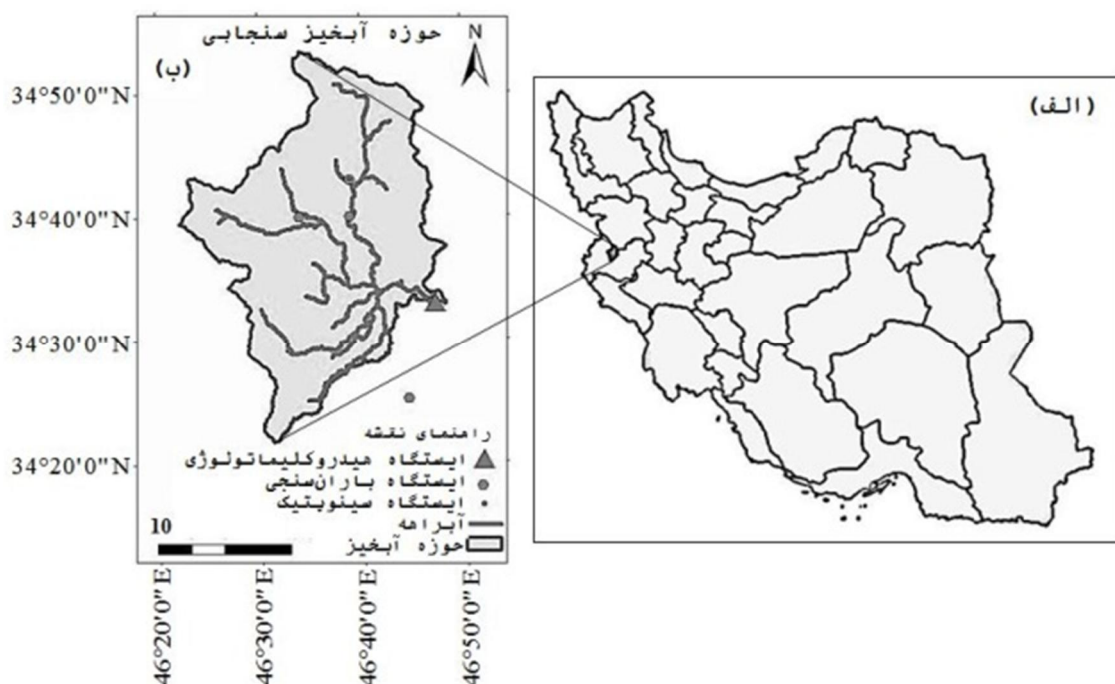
حوزه آبخیز سنجابی
N
(ب)
34°50'0"N
34°40'0"N
34°30'0"N
34°20'0"N
راهنمای نقشه
ایستگاه هیدروکلیماتولوژی
ایستگاه باران‌سنجی
ایستگاه سینوپتیک
آبراهه
حوزه آبخیز
10
46°20'0"E
46°30'0"E
46°40'0"E
46°50'0"E
(الف)